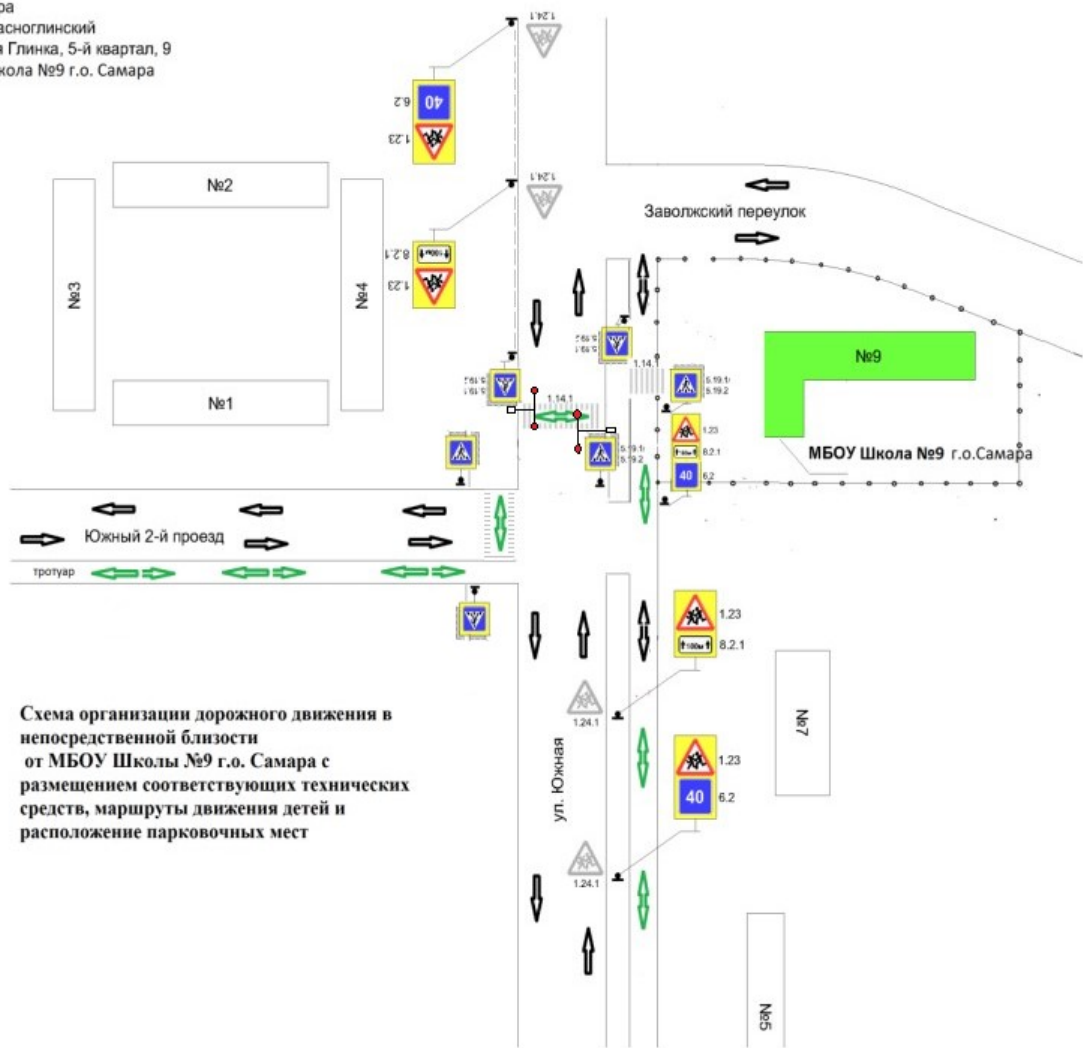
ра
асноглинский
а Глинка, 5-й квартал, 9
кола №9 г.о. Самара

1.24.1
6.2
40
1.23
1.24.1
8.2.1
1.23

№2
№3
№4
№1

Заволжский переулок

5.19.2
5.19.1
1.14.1
5.19.1
5.19.2
5.19.1
5.19.2
1.14.1
5.19.1
5.19.2
1.23
8.2.1
40
6.2

№9
МБОУ Школа №9 г.о.Самара

Южный 2-й проезд
тротуар

1.23
8.2.1
1.24.1
№7
1.23
40
6.2
1.24.1
ул. Южная
№5

Схема организации дорожного движения в непосредственной близости от МБОУ Школы №9 г.о. Самара с размещением соответствующих технических средств, маршруты движения детей и расположение парковочных мест